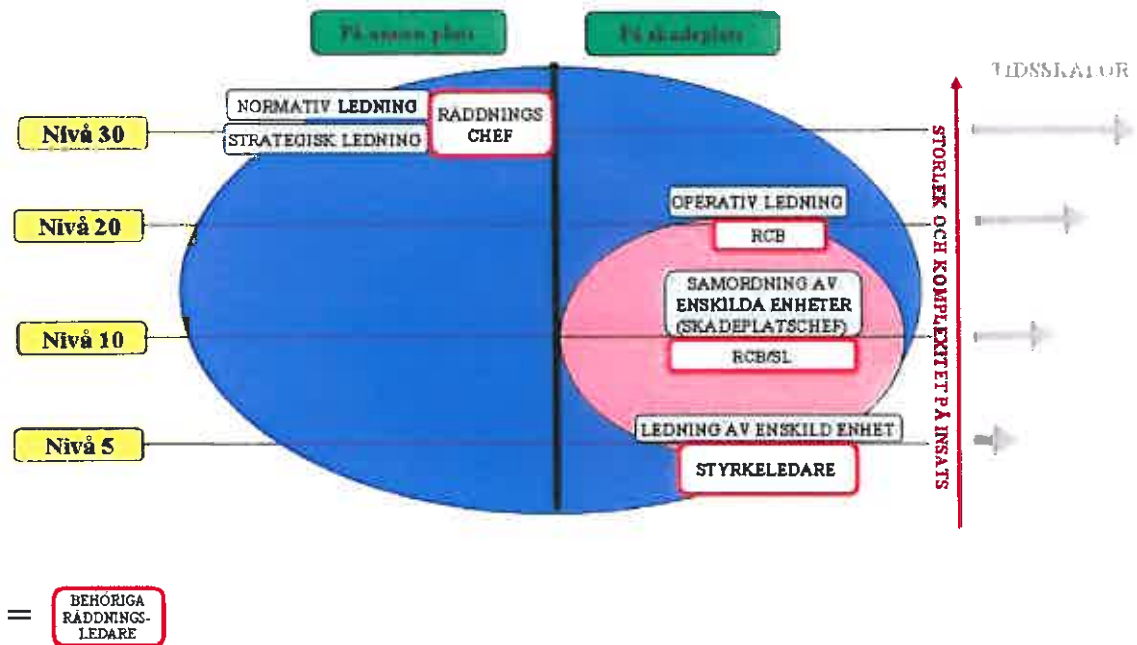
På annan plats

På skadeplats

TIDSSKALOR

NORMATIV LEDNING

RÄDDNINGS CHEF

Nivå 30

STRATEGISK LEDNING

Nivå 20

OPERATIV LEDNING

RCB

SAMORDNING AV ENSKILDA ENHETER (SKADEPLATSCHEF)

Nivå 10

RCB/SL

Nivå 5

LEDNING AV ENSKILD ENHET

STYRKELEDARE

STORLEK OCH KOMPLEXITET PÅ INSATS

= BEHÖRIGA RÄDDNINGS-LEDARE